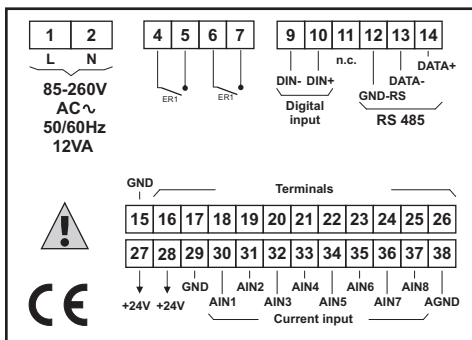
| 1 | 2 |
|---|---|
| L | N |

85-260V
AC~
50/60Hz
12VA

| 4 | 5 | 6 | 7 |
|---|---|---|---|

ER1 ER1

| 9 | 10 | 11 | 12 | 13 | 14 |
|---|---|---|---|---|---|

DIN- DIN+ n.c. DATA+ DATA- GND-RS
Digital input
RS 485

GND
Terminals

| 15 | 16 | 17 | 18 | 19 | 20 | 21 | 22 | 23 | 24 | 25 | 26 |
|---|---|---|---|---|---|---|---|---|---|---|---|
| 27 | 28 | 29 | 30 | 31 | 32 | 33 | 34 | 35 | 36 | 37 | 38 |

+24V +24V GND AIN1 AIN2 AIN3 AIN4 AIN5 AIN6 AIN7 AIN8 AGND
Current input

CE